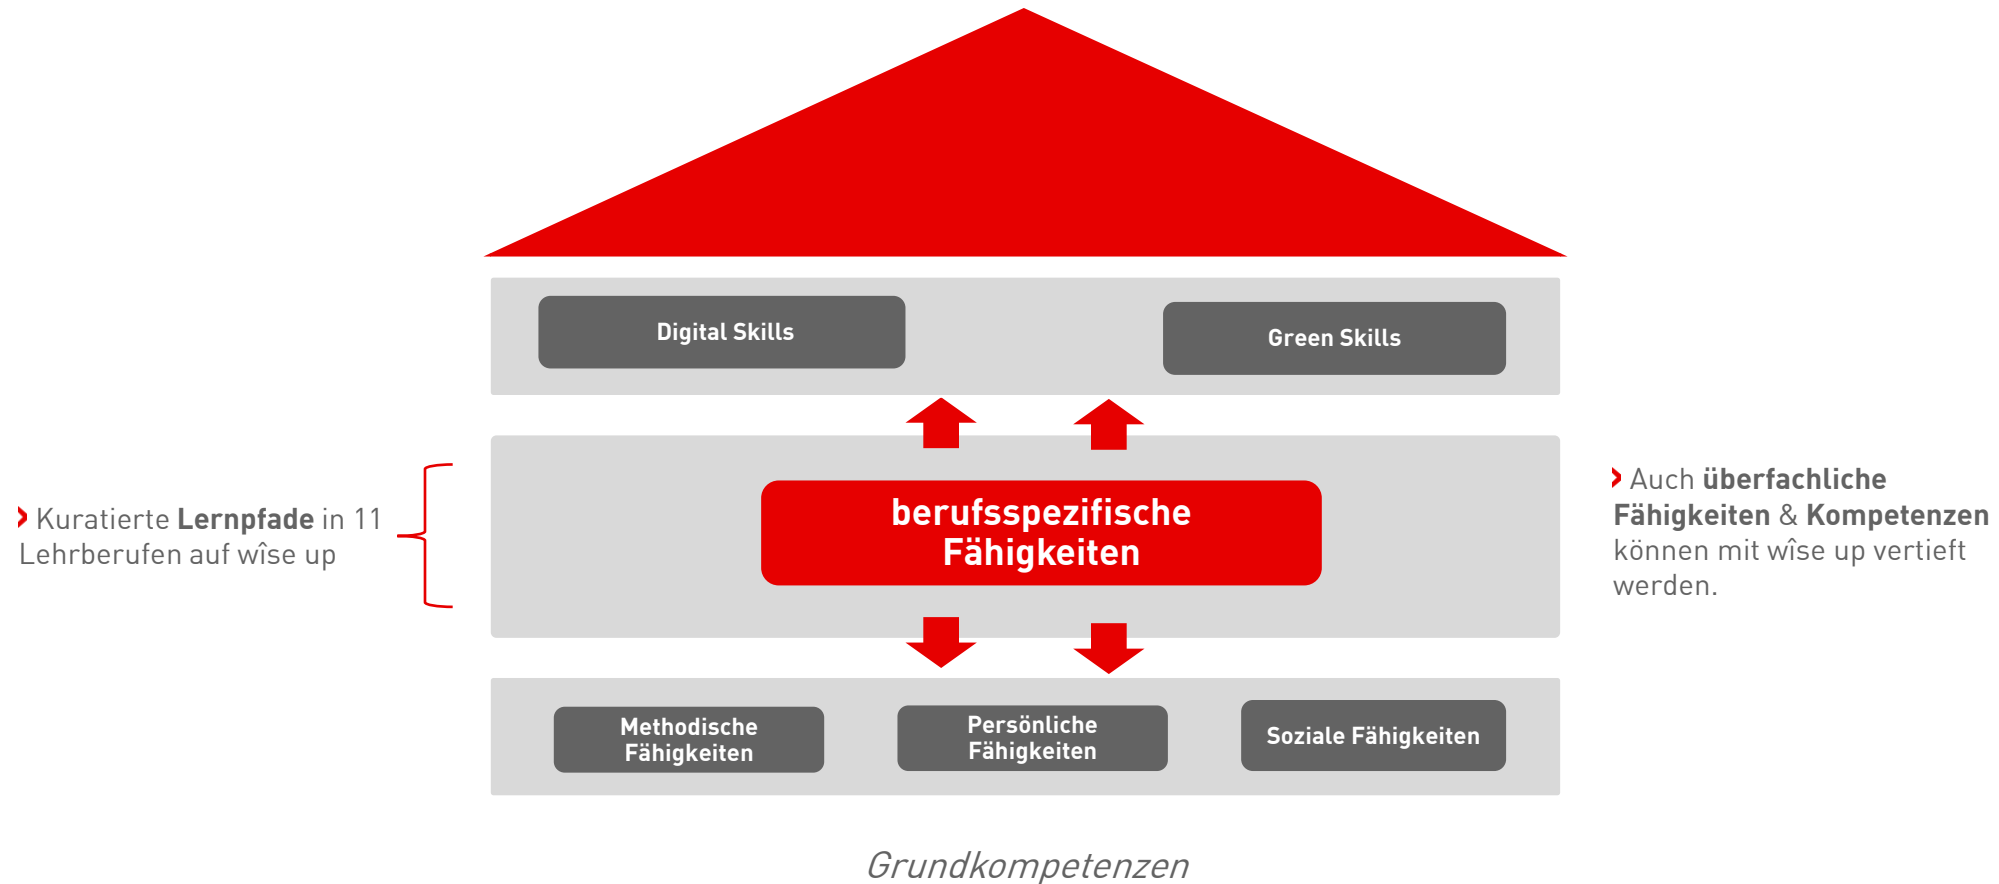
Digital Skills

Green Skills

Kuratierte **Lernpfade** in 11 Lehrberufen auf wîse up

berufsspezifische Fähigkeiten

Auch **überfachliche Fähigkeiten** & **Kompetenzen** können mit wîse up vertieft werden.

Methodische Fähigkeiten

Persönliche Fähigkeiten

Soziale Fähigkeiten

Grundkompetenzen